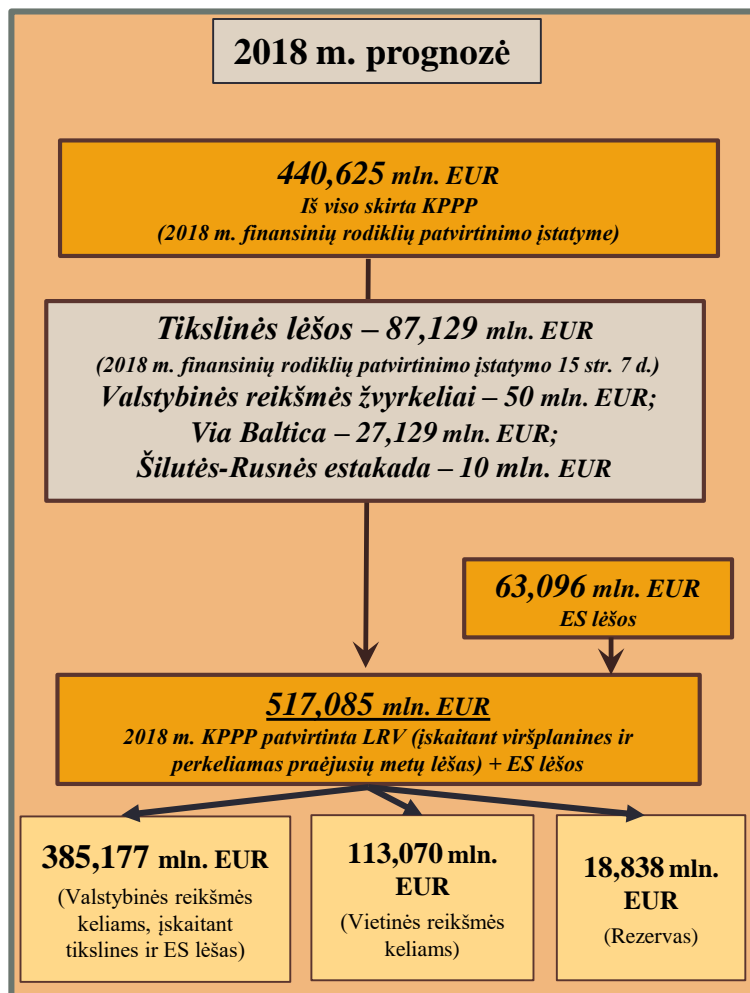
2018 m. prognozė

440,625 mln. EUR
Iš viso skirta KPPP
(2018 m. finansinių rodiklių patvirtinimo įstatyme)

Tikslinės lėšos – 87,129 mln. EUR
(2018 m. finansinių rodiklių patvirtinimo įstatymo 15 str. 7 d.)
Valstybinės reikšmės žvyrkeliai – 50 mln. EUR;
Via Baltica – 27,129 mln. EUR;
Šilutės-Rusnės estakada – 10 mln. EUR

63,096 mln. EUR
ES lėšos

517,085 mln. EUR
2018 m. KPPP patvirtinta LRV (įskaitant viršplanines ir perkeliamas praėjusių metų lėšas) + ES lėšos

385,177 mln. EUR
(Valstybinės reikšmės keliams, įskaitant tikslines ir ES lėšas)

113,070 mln. EUR
(Vietinės reikšmės keliams)

18,838 mln. EUR
(Rezervas)